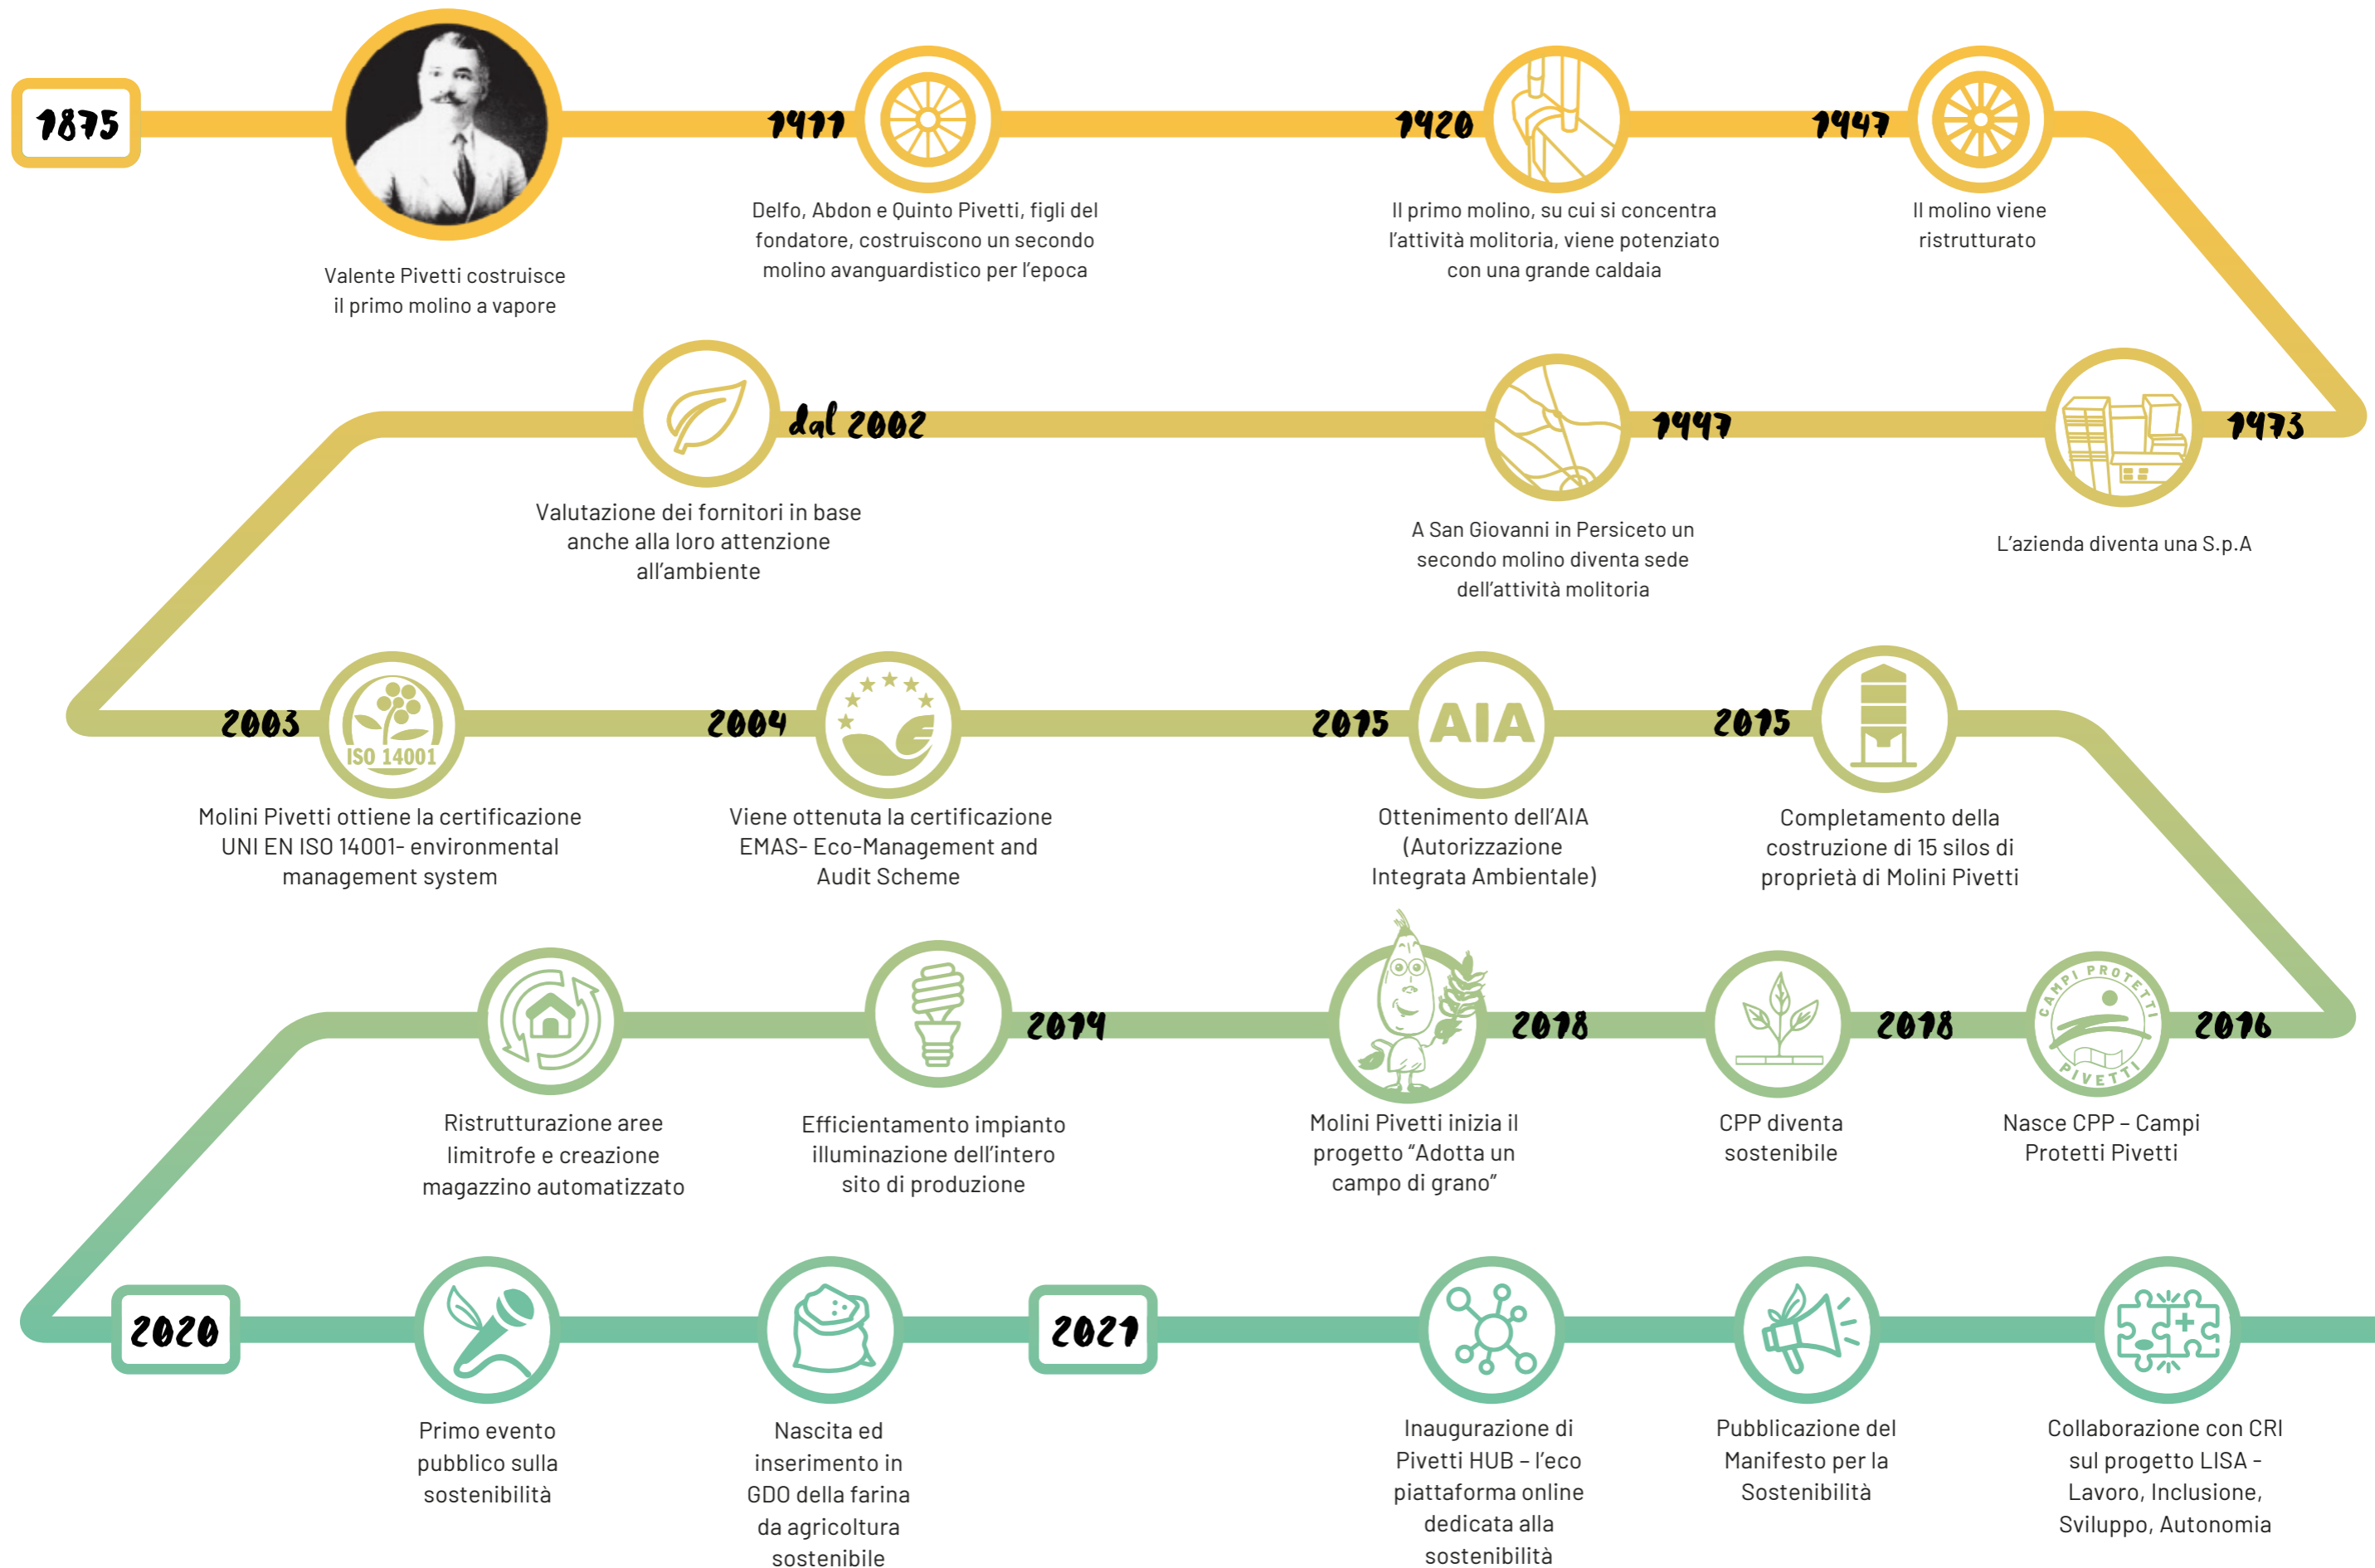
1875

Valente Pivetti costruisce il primo molino a vapore

1911

Delfo, Abdon e Quinto Pivetti, figli del fondatore, costruiscono un secondo molino avanguardistico per l'epoca

1920

Il primo molino, su cui si concentra l'attività molitoria, viene potenziato con una grande caldaia

1947

Il molino viene ristrutturato

1973

L'azienda diventa una S.p.A

1997

A San Giovanni in Persiceto un secondo molino diventa sede dell'attività molitoria

dal 2002

Valutazione dei fornitori in base anche alla loro attenzione all'ambiente

2003

ISO 14001

Molini Pivetti ottiene la certificazione UNI EN ISO 14001- environmental management system

2004

Viene ottenuta la certificazione EMAS- Eco-Management and Audit Scheme

2015

AIA

Ottenimento dell'AIA (Autorizzazione Integrata Ambientale)

2015

Completamento della costruzione di 15 silos di proprietà di Molini Pivetti

2016

CAMPI PROTETTI PIVETTI

Nasce CPP – Campi Protetti Pivetti

2018

CPP diventa sostenibile

2018

Molini Pivetti inizia il progetto "Adotta un campo di grano"

2019

Efficientamento impianto illuminazione dell'intero sito di produzione

Ristrutturazione aree limitrofe e creazione magazzino automatizzato

2020

Primo evento pubblico sulla sostenibilità

Nascita ed inserimento in GDO della farina da agricoltura sostenibile

2021

Inaugurazione di Pivetti HUB – l'eco piattaforma online dedicata alla sostenibilità

Pubblicazione del Manifesto per la Sostenibilità

Collaborazione con CRI sul progetto LISA – Lavoro, Inclusione, Sviluppo, Autonomia